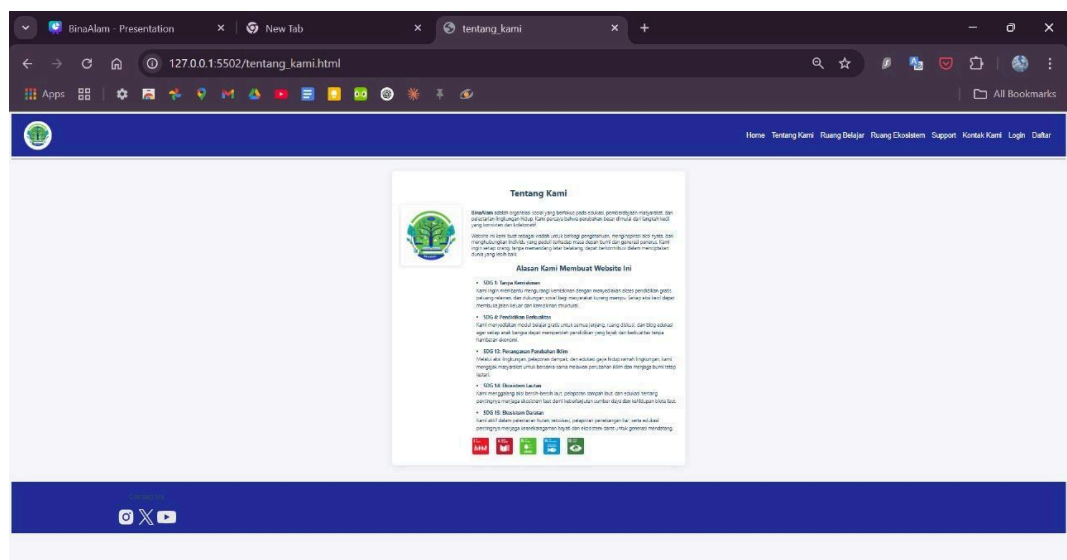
BinaAlam - Presentation
New Tab
tentang_kami
127.0.0.1:5502/tentang_kami.html
Apps
All Bookmarks

Home Tentang Kami Ruang Belajar Ruang Ekosistem Support Kontak Kami Login Daftar

Tentang Kami

BinaAlam adalah organisasi sosial yang berfokus pada edukasi, pemberdayaan masyarakat, dan pelestarian lingkungan hidup. Kami percaya bahwa perubahan besar dimulai dari langkah kecil yang konsisten dan kolaboratif.

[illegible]

Alasan Kami Membuat Website Ini

• SDG 1: Tanpa Kemiskinan
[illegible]

• SDG 4: Pendidikan Berkualitas
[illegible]

• SDG 13: Penanganan Perubahan Iklim
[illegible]

• SDG 14: Ekosistem Lautan
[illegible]

• SDG 15: Ekosistem Daratan
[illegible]

Contact Us